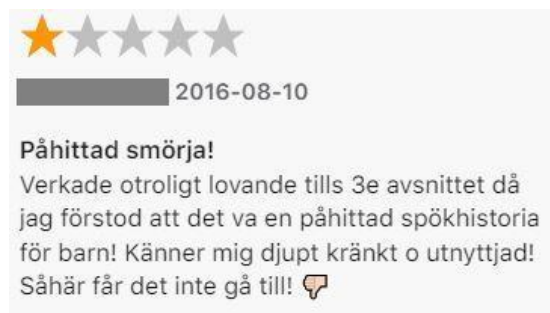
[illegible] 2016-08-10

Påhittad smörja!
Verkade otroligt lovande tills 3e avsnittet då jag förstod att det va en påhittad spökhistoria för barn! Känner mig djupt kränkt o utnyttjad! Såhär får det inte gå till! 👎